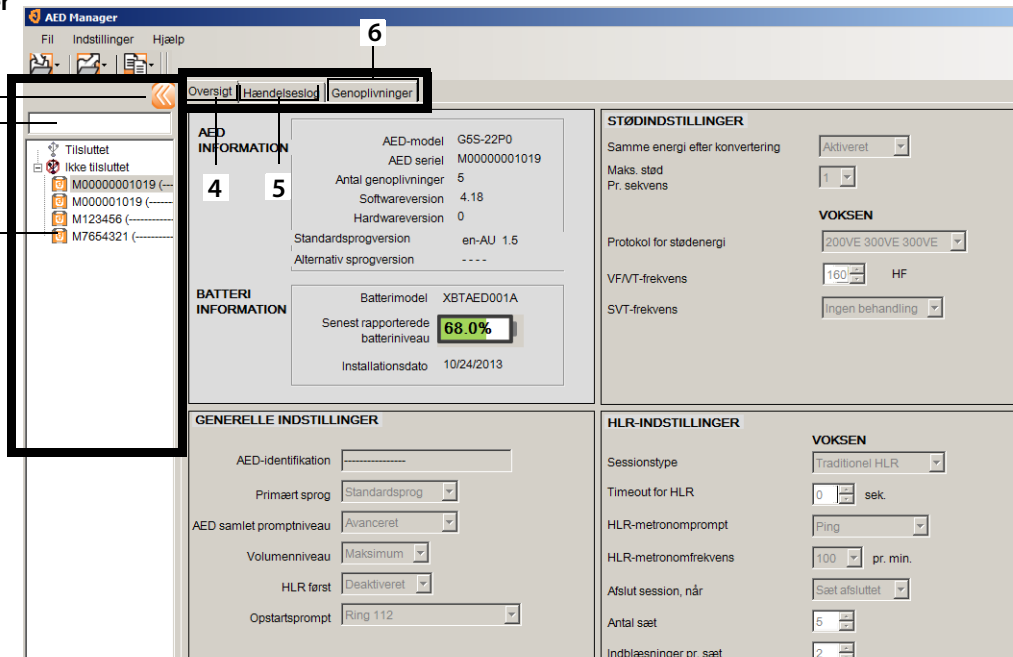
r

AED Manager

Fil Indstillinger Hjælp

6

Oversigt Hændelseslog Genoplivninger

AED INFORMATION

AED-model G5S-22P0
AED seriel M00000001019
Antal genoplivninger 5
Softwareversion 4.18
Hardwareversion 0
Standardsprogversion en-AU 1.5
Alternativ sprogversion - - - -

4 5

BATTERI INFORMATION

Batterimodel XBTAED001A
Senest rapporterede batteriniveau 68.0%
Installationsdato 10/24/2013

Tilsluttet
Ikke tilsluttet
M00000001019 (---
M000001019 (-----
M123456 (----------
M7654321 (---------

STØDINDSTILLINGER

Samme energi efter konvertering Aktiveret
Maks. stød Pr. sekvens 1

VOKSEN

Protokol for stødenergi 200VE 300VE 300VE
VF/VT-frekvens 160 HF
SVT-frekvens Ingen behandling

GENERELLE INDSTILLINGER

AED-identifikation ---------------
Primært sprog Standardsprog
AED samlet promptniveau Avanceret
Volumenniveau Maksimum
HLR først Deaktiveret
Opstartsprompt Ring 112

HLR-INDSTILLINGER

VOKSEN

Sessionstype Traditionel HLR
Timeout for HLR 0 sek.
HLR-metronomprompt Ping
HLR-metronomfrekvens 100 pr. min.
Afslut session, når Sæt afsluttet
Antal sæt 5
Indblæsninger pr. sæt 2